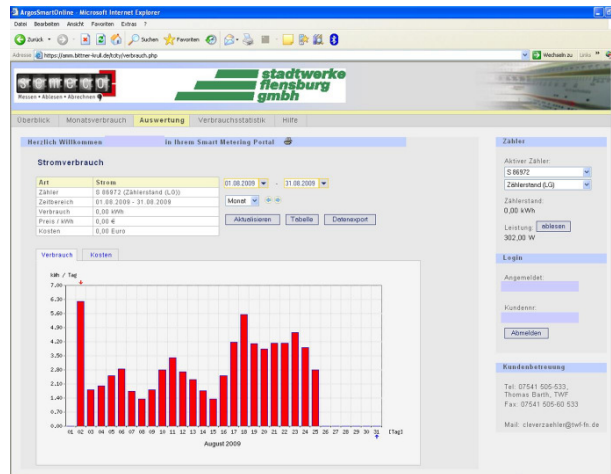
ArgoSmartOnline - Microsoft Internet Explorer

Datei Bearbeiten Ansicht Favoriten Extras ?

Zurück Suchen Favoriten

Adresse https://www.bittner-krull.de/fcty/verbrauch.php

Wechseln zu Links

Messen • Ablesen • Abrechnen

stadtwerke flensburg gmbh

Überblick Monatsverbrauch Auswertung Verbrauchsstatistik Hilfe

Herzlich Willkommen in Ihrem Smart Metering Portal

Stromverbrauch

| Art | Strom |
|---|---|
| Zähler | S 86972 (Zählerstand (LG)) |
| Zeitbereich | 01.08.2009 - 31.08.2009 |
| Verbrauch | 0,00 kWh |
| Preis / kWh | 0,00 € |
| Kosten | 0,00 Euro |

01.08.2009 - 31.08.2009

Monat

Aktualisieren Tabelle Datenexport

Verbrauch Kosten

kWh / Tag

7.00 6.30 5.60 4.90 4.20 3.50 2.80 2.10 1.40 0.70 0.00

01 02 03 04 05 06 07 08 09 10 11 12 13 14 15 16 17 18 19 20 21 22 23 24 25 26 27 28 29 30 31 [Tag]

August 2009

Zähler

Aktiver Zähler:

S 86972

Zählerstand (LG)

Zählerstand:

0,00 kWh

Leistung: ablesen

302,00 W

Login

Angemeldet:

Kundennr:

Abmelden

Kundenbetreuung

Tel: 07541 505-533,
Thomas Barth, TWF
Fax: 07541 505-60 533

Mail: cleverzaehler@twf-fn.de